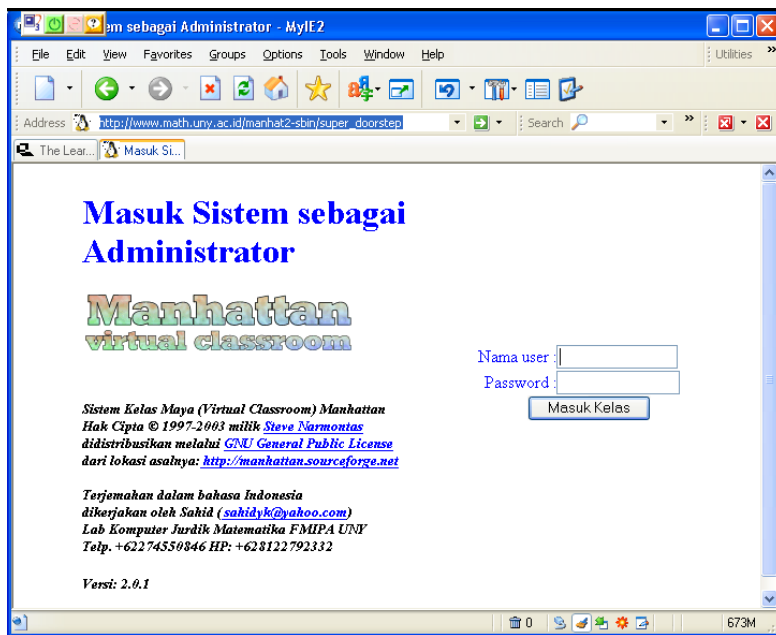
em sebagai Administrator - MyIE2

File Edit View Favorites Groups Options Tools Window Help

Utilities

Address http://www.math.uny.ac.id/manhat2-sbin/super_doorstep

Search

The Lear... Masuk Si...

Masuk Sistem sebagai Administrator

Manhattan
virtual classroom

Nama user :
Password :
Masuk Kelas

Sistem Kelas Maya (Virtual Classroom) Manhattan
Hak Cipta © 1997-2003 milik Steve Narmontas
didistribusikan melalui GNU General Public License
dari lokasi asalnya: http://manhattan.sourceforge.net

Terjemahan dalam bahasa Indonesia
dikerjakan oleh Sahid (sahidyk@yahoo.com)
Lab Komputer Jurdik Matematika FMIPA UNY
Telp. +62274550846 HP: +628122792332

Versi: 2.0.1

0

673M